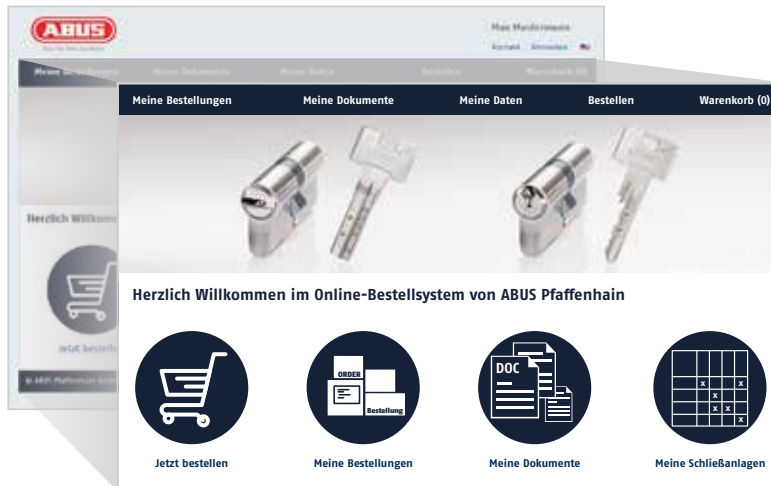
ABUS

Max Mustermann

Kontakt Abmelden

Meine Bestellungen Meine Dokumente Meine Daten Bestellen Warenkorb (0)

Herzlich Willkomm

Jetzt bestelle

© ABUS Pfaffenhain

Meine Bestellungen Meine Dokumente Meine Daten Bestellen Warenkorb (0)

Herzlich Willkommen im Online-Bestellsystem von ABUS Pfaffenhain

ORDER

Bestellung

DOC

Jetzt bestellen

Meine Bestellungen

Meine Dokumente

Meine Schließanlagen